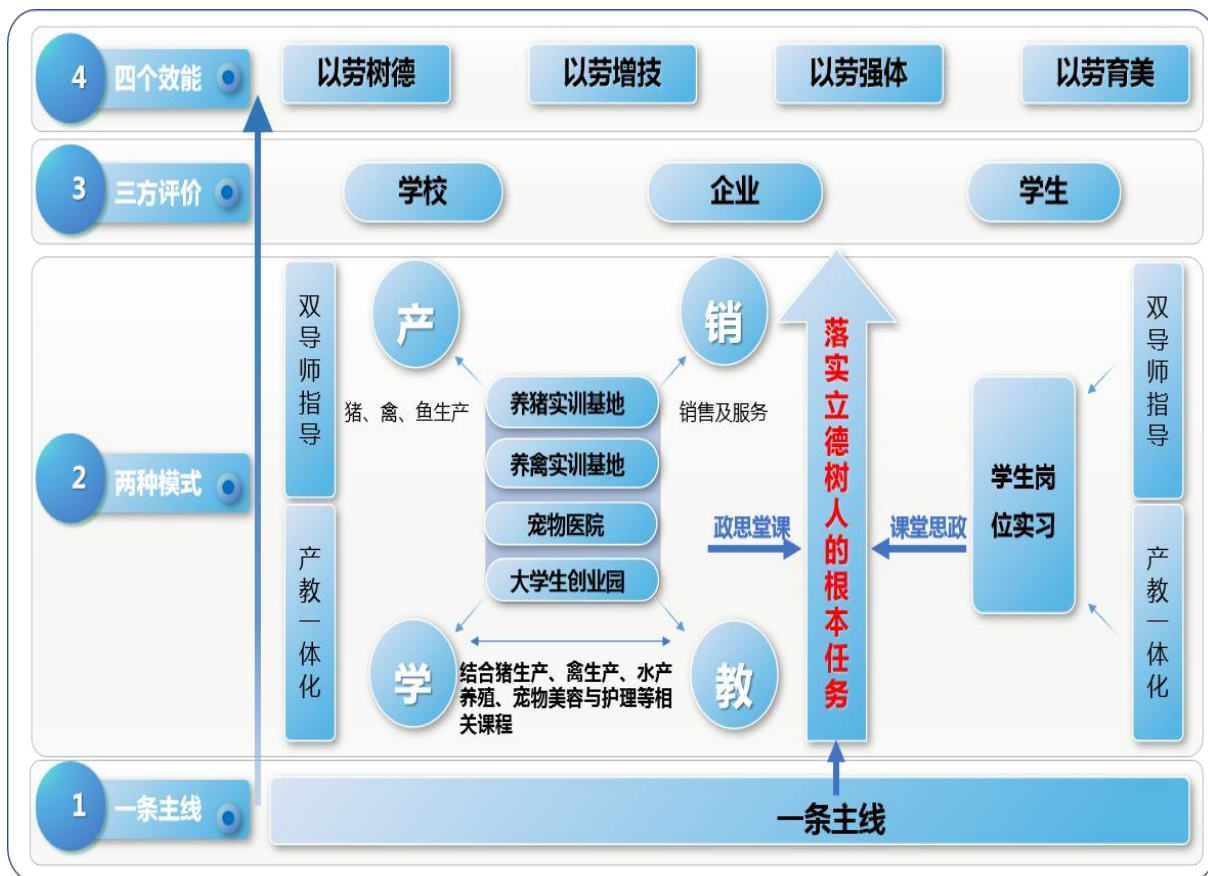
4 四个效能

以劳树德

以劳增技

以劳强体

以劳育美

3 三方评价

学校

企业

学生

2 两种模式

双导师指导

产教一体化

产

销

猪、禽、鱼生产

养猪实训基地

养禽实训基地

宠物医院

大学生创业园

销售及服务

学

教

结合猪生产、禽生产、水产养殖、宠物美容与护理等相关课程

政思堂课

落实立德树人的根本任务

课堂思政

学生岗位实习

双导师指导

产教一体化

1 一条主线

一条主线